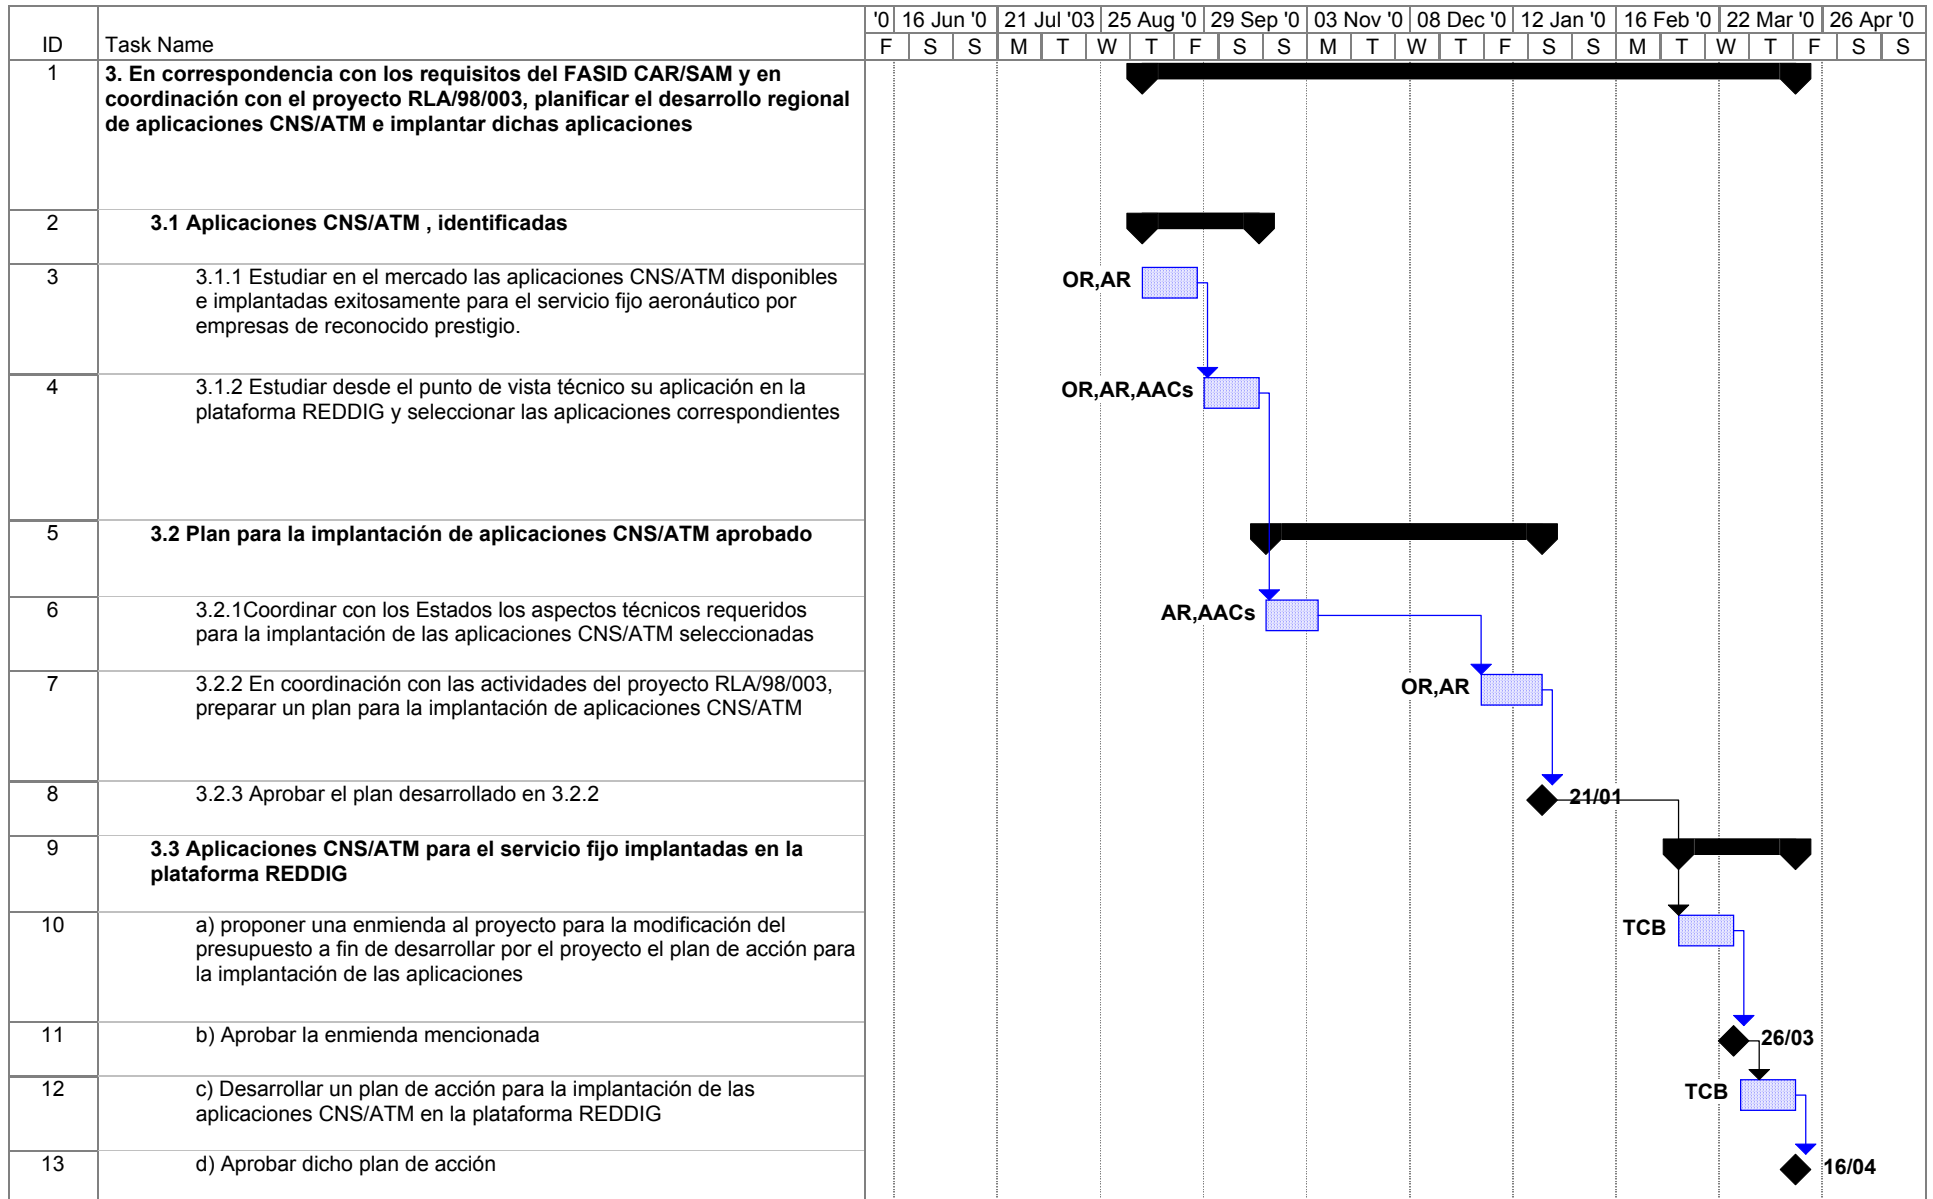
| ID | Task Name |
|---|---|
| 1 | **3. En correspondencia con los requisitos del FASID CAR/SAM y en coordinación con el proyecto RLA/98/003, planificar el desarrollo regional de aplicaciones CNS/ATM e implantar dichas aplicaciones** |
| 2 | **3.1 Aplicaciones CNS/ATM , identificadas** |
| 3 | 3.1.1 Estudiar en el mercado las aplicaciones CNS/ATM disponibles e implantadas exitosamente para el servicio fijo aeronáutico por empresas de reconocido prestigio. |
| 4 | 3.1.2 Estudiar desde el punto de vista técnico su aplicación en la plataforma REDDIG y seleccionar las aplicaciones correspondientes |
| 5 | **3.2 Plan para la implantación de aplicaciones CNS/ATM aprobado** |
| 6 | 3.2.1Coordinar con los Estados los aspectos técnicos requeridos para la implantación de las aplicaciones CNS/ATM seleccionadas |
| 7 | 3.2.2 En coordinación con las actividades del proyecto RLA/98/003, preparar un plan para la implantación de aplicaciones CNS/ATM |
| 8 | 3.2.3 Aprobar el plan desarrollado en 3.2.2 |
| 9 | **3.3 Aplicaciones CNS/ATM para el servicio fijo implantadas en la plataforma REDDIG** |
| 10 | a) proponer una enmienda al proyecto para la modificación del presupuesto a fin de desarrollar por el proyecto el plan de acción para la implantación de las aplicaciones |
| 11 | b) Aprobar la enmienda mencionada |
| 12 | c) Desarrollar un plan de acción para la implantación de las aplicaciones CNS/ATM en la plataforma REDDIG |
| 13 | d) Aprobar dicho plan de acción |

'0 | 16 Jun '0 | 21 Jul '03 | 25 Aug '0 | 29 Sep '0 | 03 Nov '0 | 08 Dec '0 | 12 Jan '0 | 16 Feb '0 | 22 Mar '0 | 26 Apr '0
F S S M T W T F S S M T W T F S S M T W T F S S

OR,AR
OR,AR,AACs
AR,AACs
OR,AR
21/01
TCB
26/03
TCB
16/04